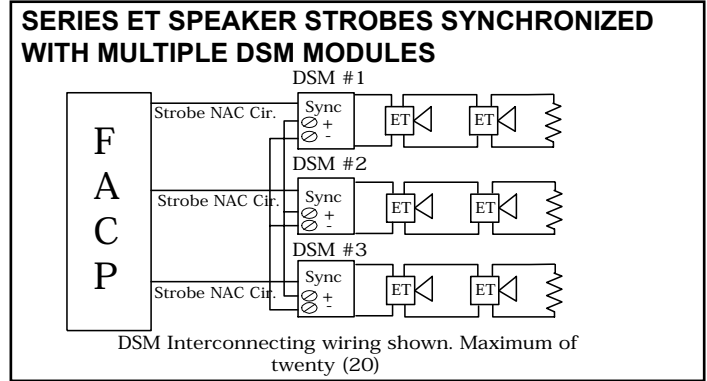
SERIES ET SPEAKER STROBES SYNCHRONIZED WITH MULTIPLE DSM MODULES

DSM #1

F
A
C
P

Strobe NAC Cir.

Sync
+
-

ET

ET

DSM #2

Strobe NAC Cir.

Sync
+
-

ET

ET

DSM #3

Strobe NAC Cir.

Sync
+
-

ET

ET

DSM Interconnecting wiring shown. Maximum of twenty (20)